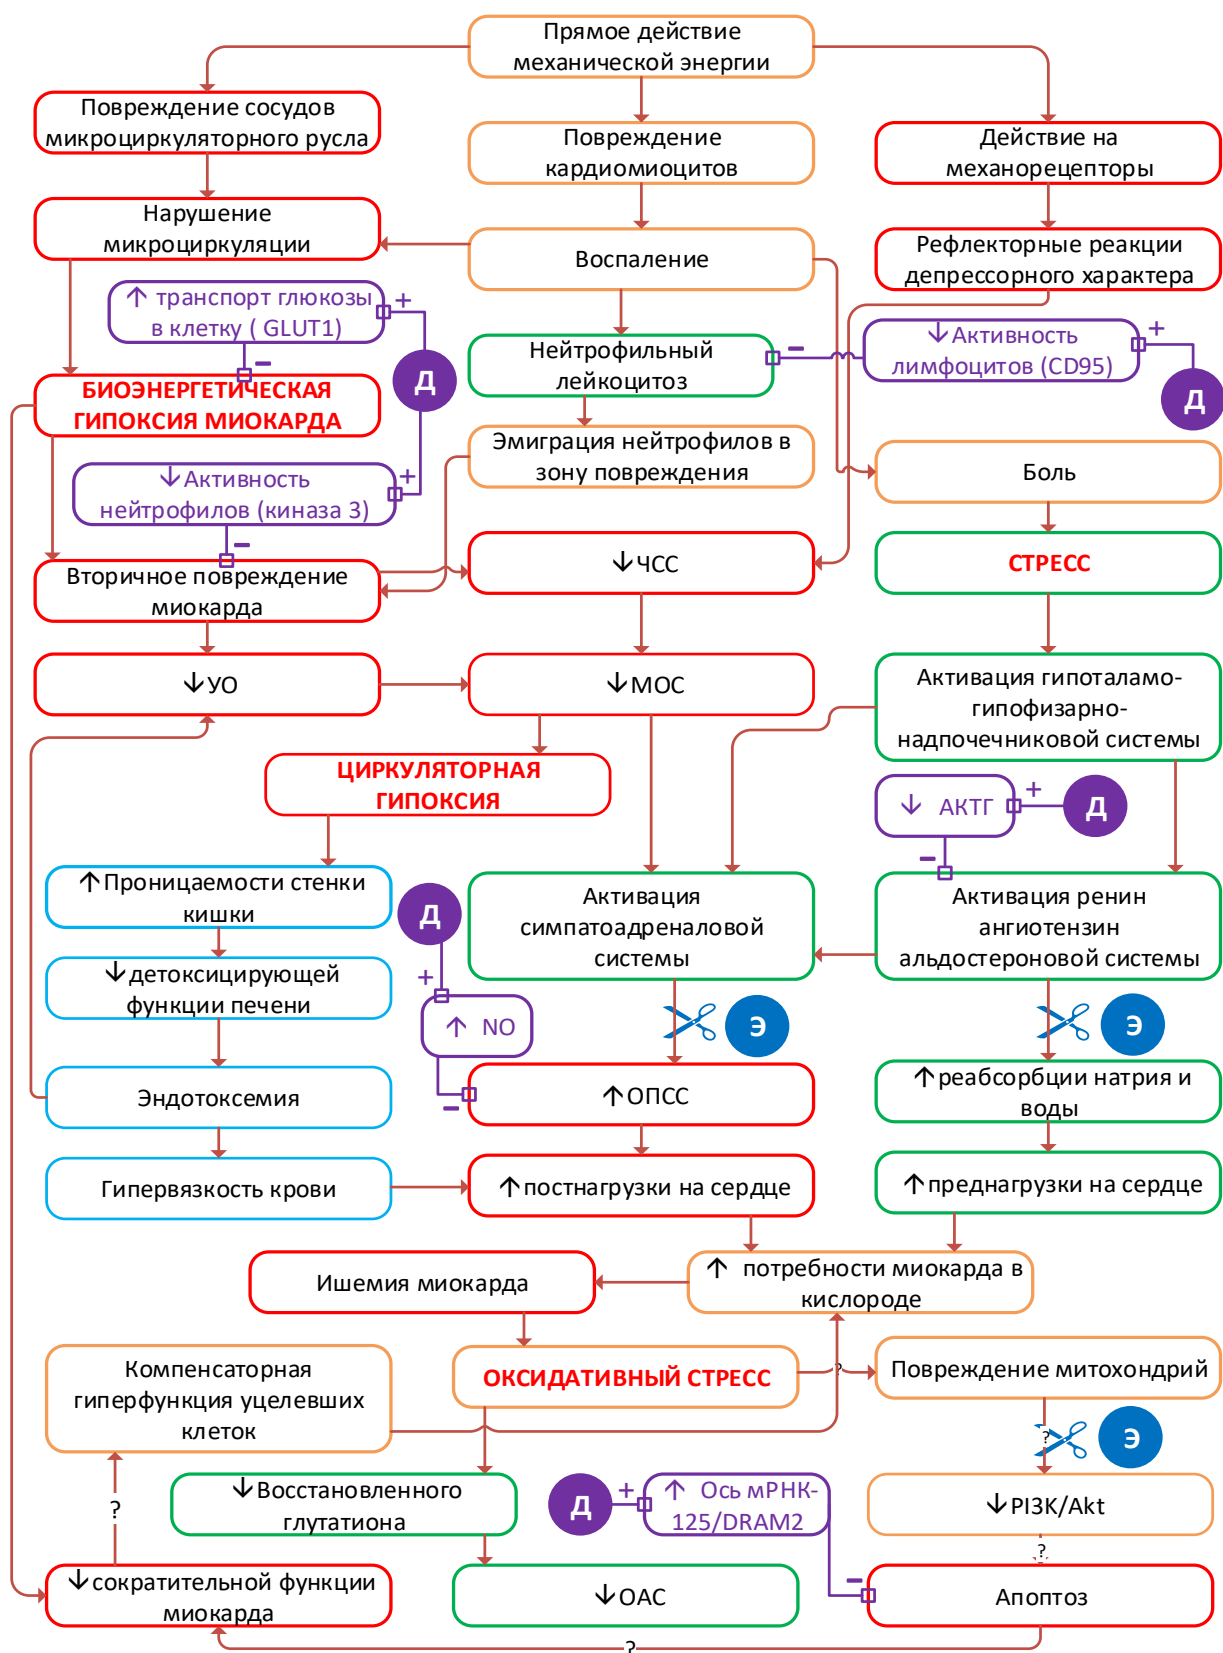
Прямое действие механической энергии

Повреждение сосудов микроциркуляторного русла

Повреждение кардиомиоцитов

Действие на механорецепторы

Нарушение микроциркуляции

Воспаление

Рефлекторные реакции депрессорного характера

↑ транспорт глюкозы в клетку ( GLUT1)

+

−

Д

Нейтрофильный лейкоцитоз

−

↓Активность лимфоцитов (CD95)

+

Д

БИОЭНЕРГЕТИЧЕСКАЯ ГИПОКСИЯ МИОКАРДА

Эмиграция нейтрофилов в зону повреждения

↓Активность нейтрофилов (киназа 3)

+

−

Боль

Вторичное повреждение миокарда

↓ЧСС

СТРЕСС

↓УО

↓МОС

Активация гипоталамо-гипофизарно-надпочечниковой системы

ЦИРКУЛЯТОРНАЯ ГИПОКСИЯ

↓ АКТГ

+

Д

−

↑Проницаемости стенки кишки

Д

Активация симпатоадреналовой системы

Активация ренин ангиотензин альдостероновой системы

↓детоксицирующей функции печени

+

↑ NO

Э

Э

Эндотоксемия

−

↑ОПСС

↑реабсорбции натрия и воды

Гипервязкость крови

↑постнагрузки на сердце

↑преднагрузки на сердце

Ишемия миокарда

↑ потребности миокарда в кислороде

Компенсаторная гиперфункция уцелевших клеток

ОКСИДАТИВНЫЙ СТРЕСС

?

Повреждение митохондрий

?

Э

?

↓Восстановленного глутатиона

Д

+

↑ Ось мРНК-125/DRAM2

↓PI3K/Akt

?

↓сократительной функции миокарда

↓ОАС

−

Апоптоз

?